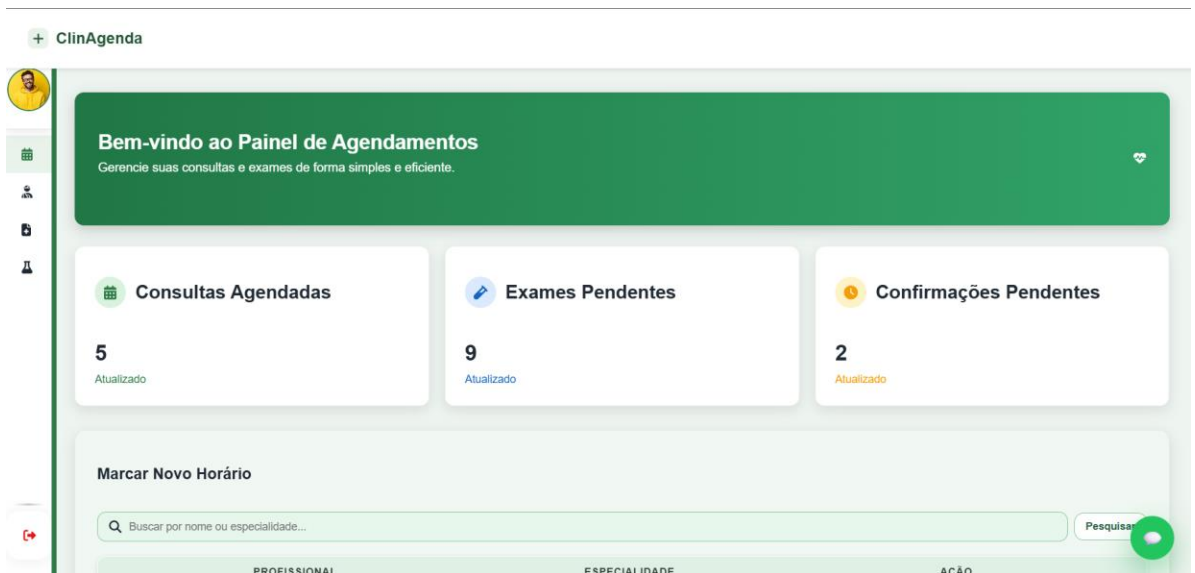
+ ClinAgenda

Bem-vindo ao Painel de Agendamentos
Gerencie suas consultas e exames de forma simples e eficiente.

Consultas Agendadas
5
Atualizado

Exames Pendentes
9
Atualizado

Confirmações Pendentes
2
Atualizado

Marcar Novo Horário

Buscar por nome ou especialidade...
Pesquisa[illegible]

| PROFISSIONAL | ESPECIALIDADE | AÇÃO |
|---|---|---|